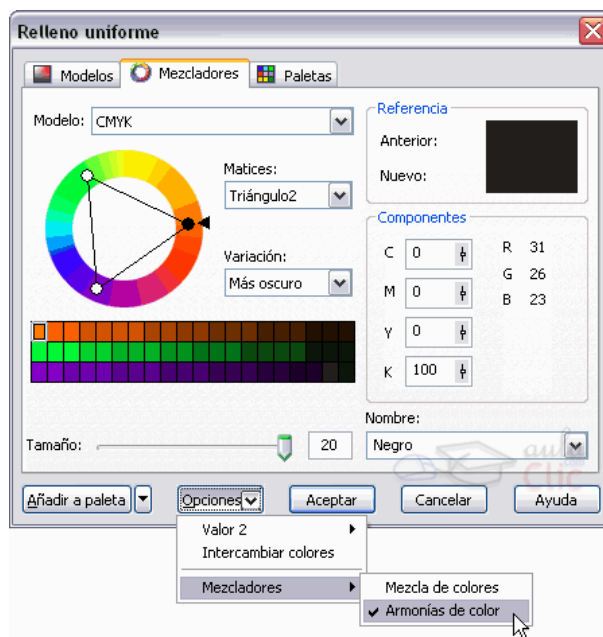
Relleno uniforme

Modelos
Mezcladores
Paletas

Modelo: CMYK

Matices:
Triángulo2

Variación:
Más oscuro

Referencia
Anterior:
Nuevo:

Componentes
C 0
M 0
Y 0
K 100

R 31
G 26
B 23

Nombre:
Negro

Tamaño: 20

aula Clic

Añadir a paleta
Opciones
Aceptar
Cancelar
Ayuda

Valor 2
Intercambiar colores
Mezcladores

Mezcla de colores
Armonías de color